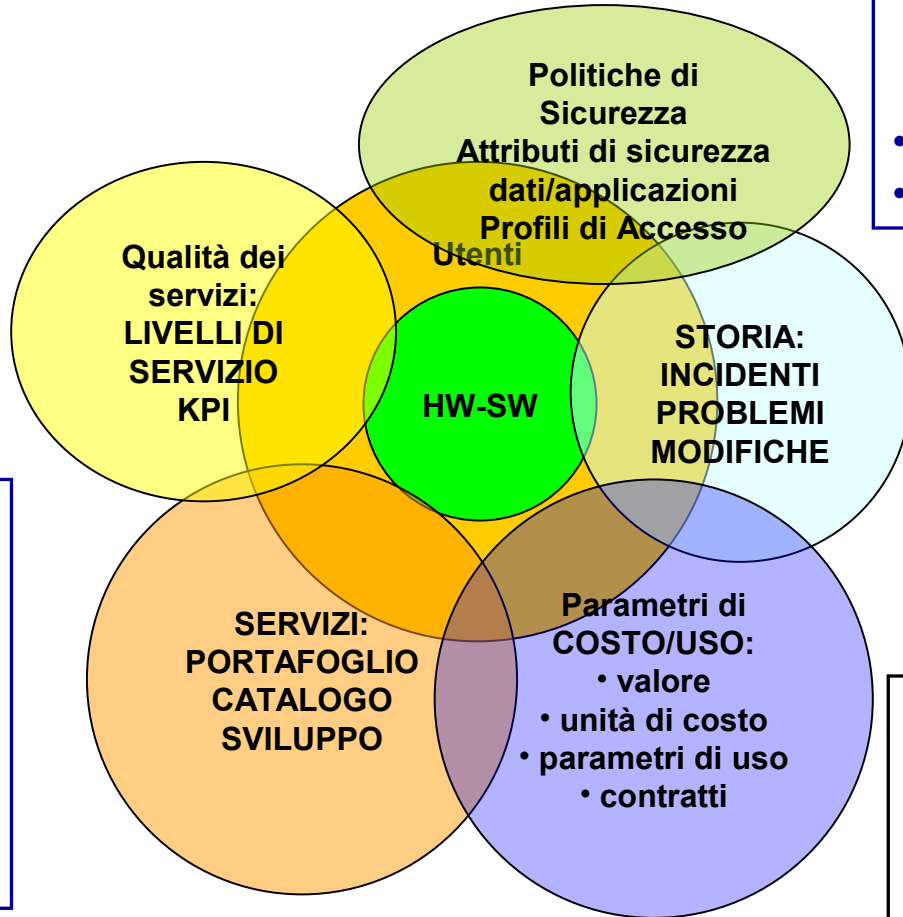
Politiche di Sicurezza
Attributi di sicurezza dati/applicazioni
Profili di Accesso

Utenti

Qualità dei servizi:
LIVELLI DI SERVIZIO
KPI

HW-SW

STORIA:
INCIDENTI
PROBLEMI
MODIFICHE

SERVIZI:
PORTAFOGLIO
CATALOGO
SVILUPPO

Parametri di COSTO/USO:
• valore
• unità di costo
• parametri di uso
• contratti

•
•